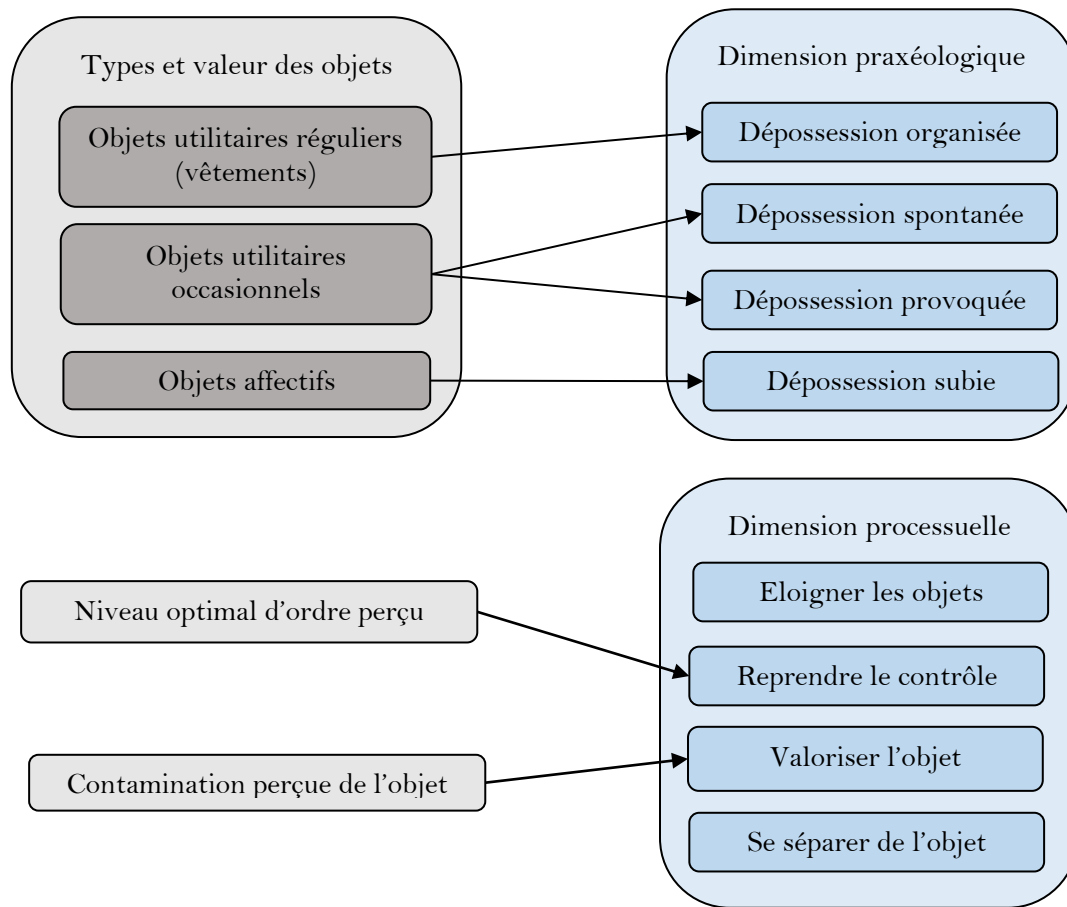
Types et valeur des objets

Objets utilitaires réguliers (vêtements)

Objets utilitaires occasionnels

Objets affectifs

Dimension praxéologique

Dépossession organisée

Dépossession spontanée

Dépossession provoquée

Dépossession subie

Dimension processuelle

Eloigner les objets

Reprendre le contrôle

Valoriser l'objet

Se séparer de l'objet

Niveau optimal d'ordre perçu

Contamination perçue de l'objet